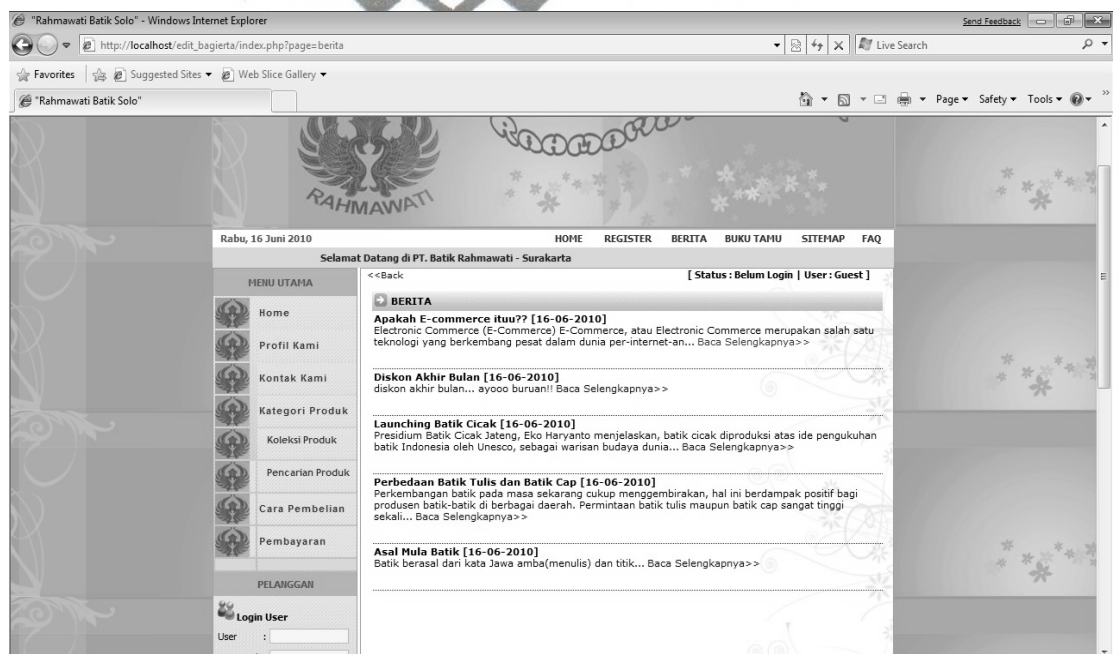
"Rahmawati Batik Solo" - Windows Internet Explorer

Send Feedback

http://localhost/edit_bagierta/index.php?page=berita

Live Search

Favorites | Suggested Sites ▾ Web Slice Gallery ▾

"Rahmawati Batik Solo"

Page ▾ Safety ▾ Tools ▾

RAHMAWATI

Rabu, 16 Juni 2010

HOME REGISTER BERITA BUKU TAMU SITEMAP FAQ

Selamat Datang di PT. Batik Rahmawati - Surakarta

MENU UTAMA

Home

Profil Kami

Kontak Kami

Kategori Produk

Koleksi Produk

Pencarian Produk

Cara Pembelian

Pembayaran

PELANGGAN

Login User

User :

<<Back

[ Status : Belum Login | User : Guest ]

BERITA

Apakah E-commerce ituu?? [16-06-2010]
Electronic Commerce (E-Commerce) E-Commerce, atau Electronic Commerce merupakan salah satu teknologi yang berkembang pesat dalam dunia per-internet-an... Baca Selengkapnya>>

Diskon Akhir Bulan [16-06-2010]
diskon akhir bulan... ayooo buruan!! Baca Selengkapnya>>

Launching Batik Cicak [16-06-2010]
Presidium Batik Cicak Jateng, Eko Haryanto menjelaskan, batik cicak diproduksi atas ide pengukuhan batik Indonesia oleh Unesco, sebagai warisan budaya dunia... Baca Selengkapnya>>

Perbedaan Batik Tulis dan Batik Cap [16-06-2010]
Perkembangan batik pada masa sekarang cukup menggembirakan, hal ini berdampak positif bagi produsen batik-batik di berbagai daerah. Permintaan batik tulis maupun batik cap sangat tinggi sekali... Baca Selengkapnya>>

Asal Mula Batik [16-06-2010]
Batik berasal dari kata Jawa amba(menulis) dan titik... Baca Selengkapnya>>